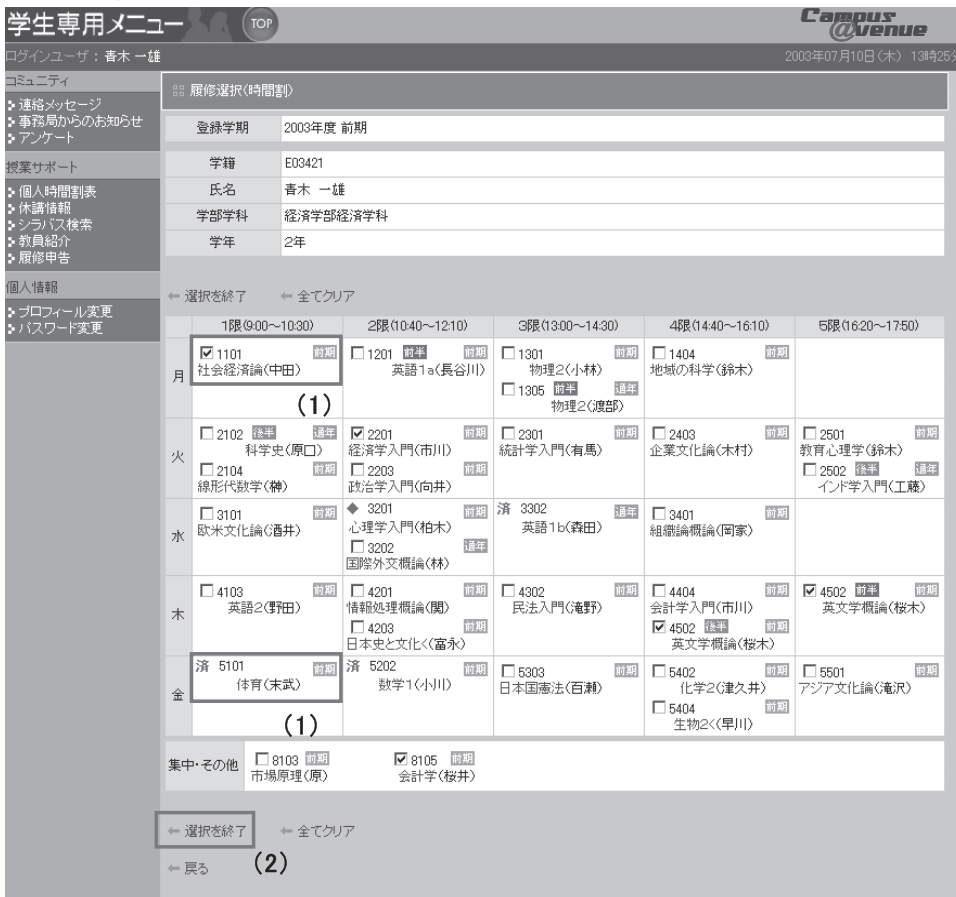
学生専用メニュー TOP

Campus @venue

ログインユーザ：青木 一雄

2003年07月10日（木） 13時25分

コミュニティ
連絡メッセージ
事務局からのお知らせ
アンケート

授業サポート
個人時間割表
休講情報
シラバス検索
教員紹介
履修申告

個人情報
プロフィール変更
パスワード変更

履修選択（時間割）

| 登録学期 | 2003年度 前期 |
|---|---|

| 学籍 | E03421 |
|---|---|
| 氏名 | 青木 一雄 |
| 学部学科 | 経済学部経済学科 |
| 学年 | 2年 |

← 選択を終了 ← 全てクリア

| | 1限(9:00～10:30) | 2限(10:40～12:10) | 3限(13:00～14:30) | 4限(14:40～16:10) | 5限(16:20～17:50) |
|---|---|---|---|---|---|
| 月 | ☑ 1101 前期 社会経済論(中田) (1) | ☐ 1201 前半 前期 英語1a(長谷川) | ☐ 1301 前期 物理2(小林) ☐ 1305 前半 通年 物理2(渡部) | ☐ 1404 前期 地域の科学(鈴木) | |
| 火 | ☐ 2102 後半 通年 科学史(原口) ☐ 2104 前期 線形代数学(榊) | ☑ 2201 前期 経済学入門(市川) ☐ 2203 前期 政治学入門(向井) | ☐ 2301 前期 統計学入門(有馬) | ☐ 2403 前期 企業文化論(木村) | ☐ 2501 前期 教育心理学(鈴木) ☐ 2502 後半 通年 インド学入門(工藤) |
| 水 | ☐ 3101 前期 欧米文化論(酒井) | ◆ 3201 前期 心理学入門(柏木) ☐ 3202 通年 国際外交概論(林) | 済 3302 通年 英語1b(森田) | ☐ 3401 前期 組織論概論(岡家) | |
| 木 | ☐ 4103 前期 英語2(野田) | ☐ 4201 前期 情報処理概論(関) ☐ 4203 前期 日本史と文化(富永) | ☐ 4302 前期 民法入門(滝野) | ☐ 4404 前期 会計学入門(市川) ☑ 4502 後半 前期 英文学概論(桜木) | ☑ 4502 前半 前期 英文学概論(桜木) |
| 金 | 済 5101 前期 体育(末武) (1) | 済 5202 前期 数学1(小川) | ☐ 5303 前期 日本国憲法(百瀬) | ☐ 5402 前期 化学2(津久井) ☐ 5404 前期 生物2(早川) | ☐ 5501 前期 アジア文化論(滝沢) |

| 集中・その他 | ☐ 8103 前期 市場原理(原) | ☑ 8105 前期 会計学(桜井) |
|---|---|---|

← 選択を終了 ← 全てクリア
(2)
← 戻る